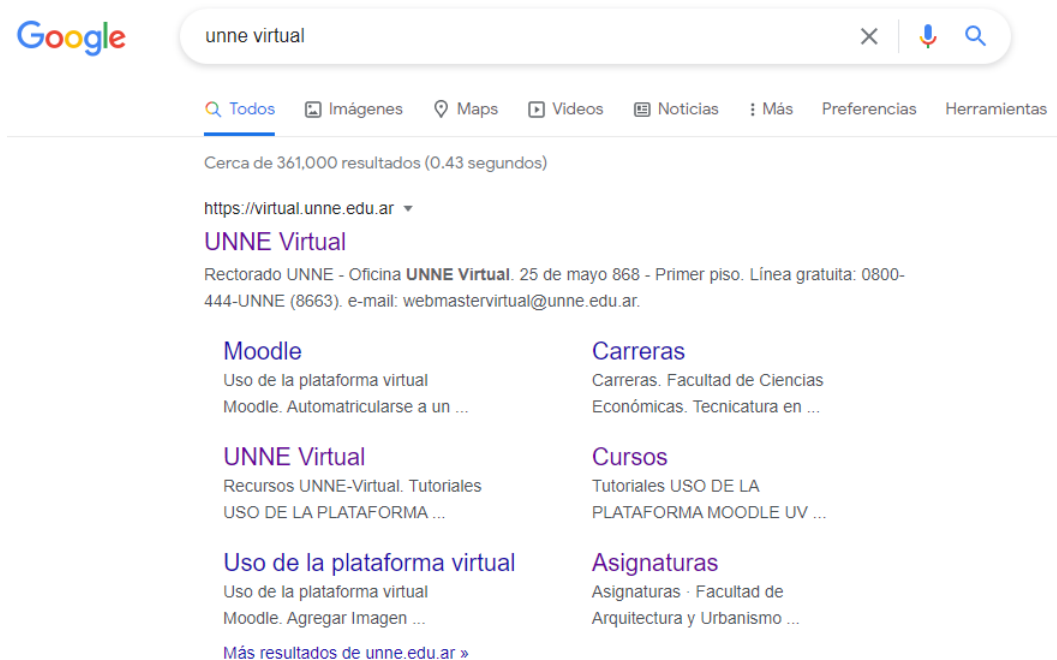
Google

unne virtual

Todos Imágenes Maps Videos Noticias Más Preferencias Herramientas

Cerca de 361,000 resultados (0.43 segundos)

https://virtual.unne.edu.ar

UNNE Virtual

Rectorado UNNE - Oficina **UNNE Virtual**. 25 de mayo 868 - Primer piso. Línea gratuita: 0800-444-UNNE (8663). e-mail: webmastervirtual@unne.edu.ar.

Moodle
Uso de la plataforma virtual Moodle. Automatricularse a un ...

Carreras
Carreras. Facultad de Ciencias Económicas. Tecnicatura en ...

UNNE Virtual
Recursos UNNE-Virtual. Tutoriales USO DE LA PLATAFORMA ...

Cursos
Tutoriales USO DE LA PLATAFORMA MOODLE UV ...

Uso de la plataforma virtual
Uso de la plataforma virtual Moodle. Agregar Imagen ...

Asignaturas
Asignaturas · Facultad de Arquitectura y Urbanismo ...

Más resultados de unne.edu.ar »